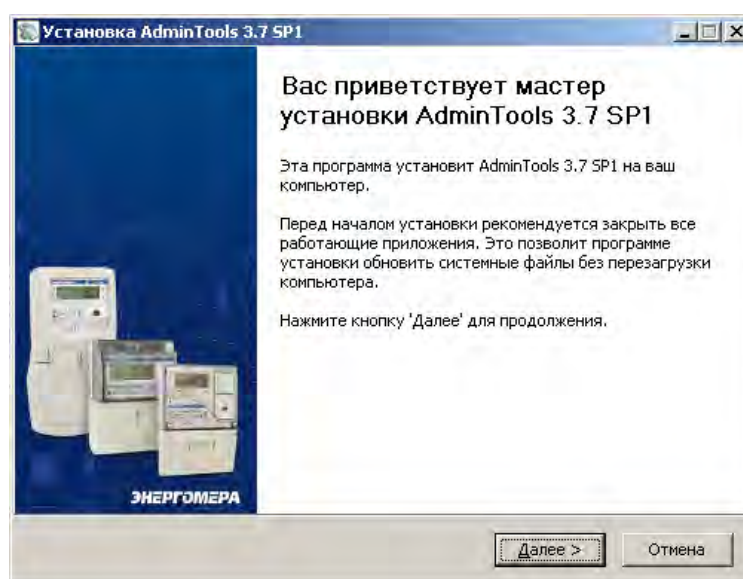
Установка AdminTools 3.7 SP1

Вас приветствует мастер установки AdminTools 3.7 SP1

Эта программа установит AdminTools 3.7 SP1 на ваш компьютер.

Перед началом установки рекомендуется закрыть все работающие приложения. Это позволит программе установки обновить системные файлы без перезагрузки компьютера.

Нажмите кнопку 'Далее' для продолжения.

ЭНЕРГОМЕРА

Далее >

Отмена